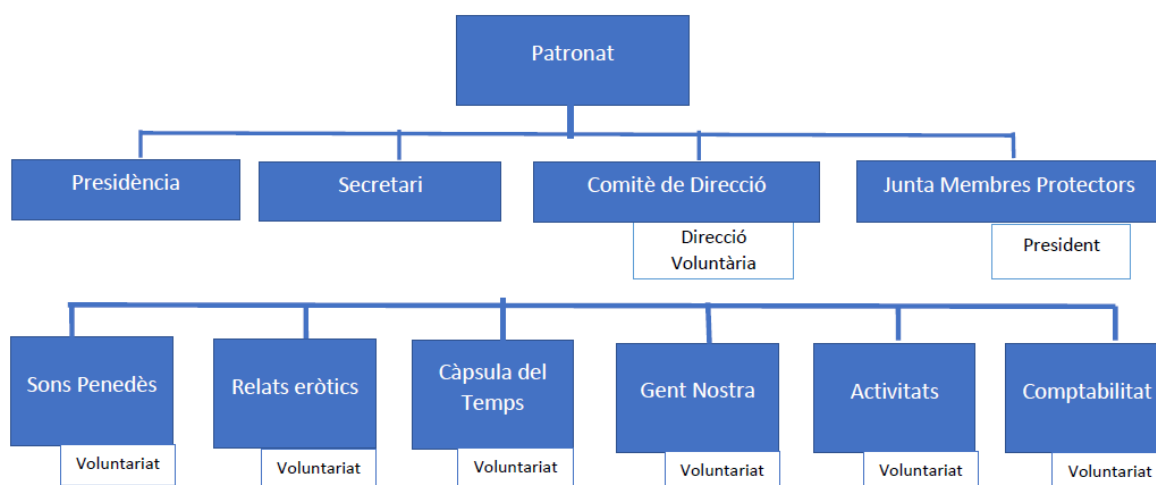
Patronat

Presidència

Secretari

Comitè de Direcció

Direcció Voluntària

Junta Membres Protectors

President

Sons Penedès

Voluntariat

Relats eròtics

Voluntariat

Càpsula del Temps

Voluntariat

Gent Nostra

Voluntariat

Activitats

Voluntariat

Comptabilitat

Voluntariat